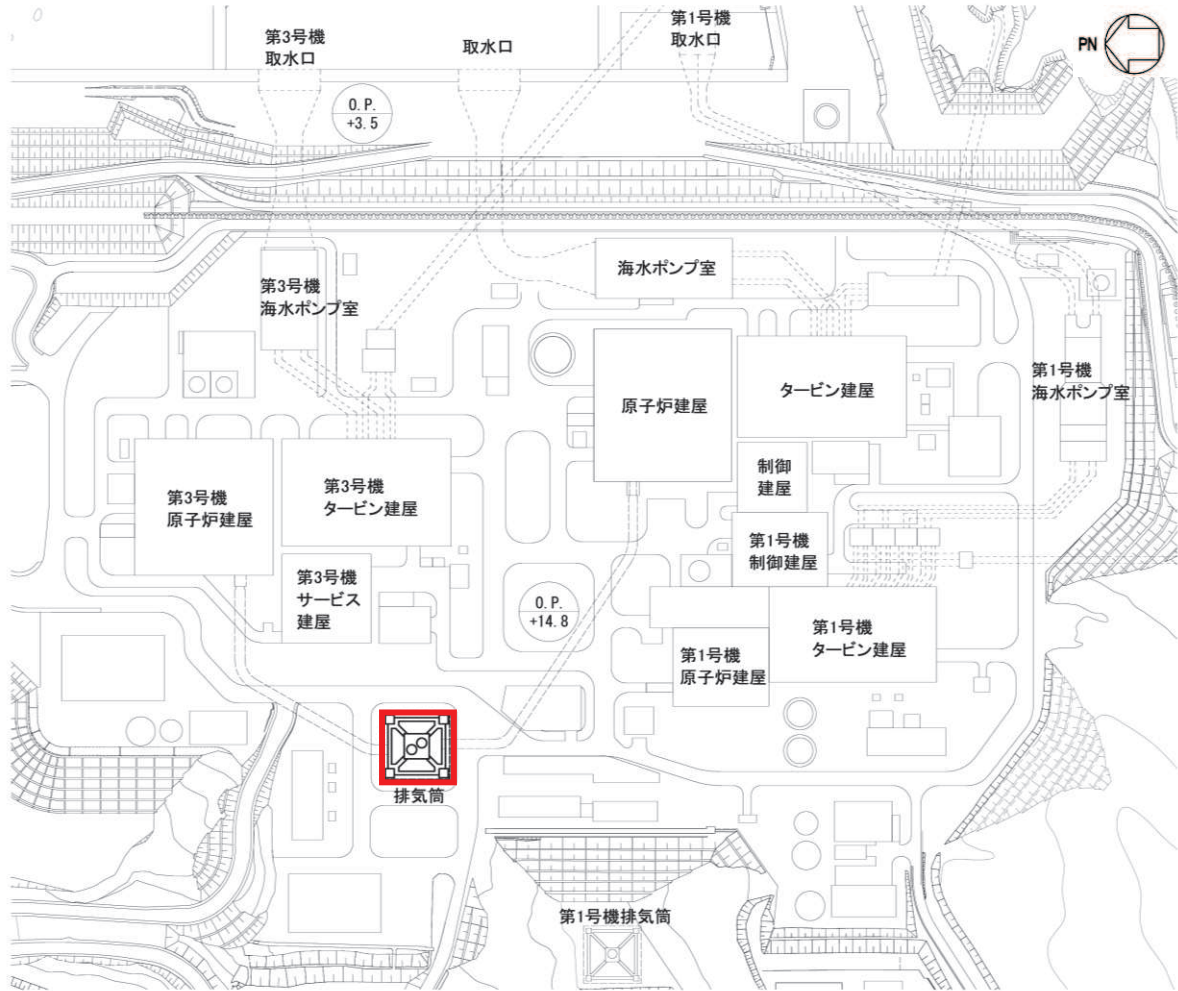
第3号機
取水口

取水口

第1号機
取水口

PN

O. P.
+3.5

海水ポンプ室

第3号機
海水ポンプ室

原子炉建屋

タービン建屋

第1号機
海水ポンプ室

制御
建屋

第3号機
原子炉建屋

第3号機
タービン建屋

第1号機
制御建屋

第3号機
サービス
建屋

O. P.
+14.8

第1号機
タービン建屋

第1号機
原子炉建屋

排気筒

第1号機排気筒